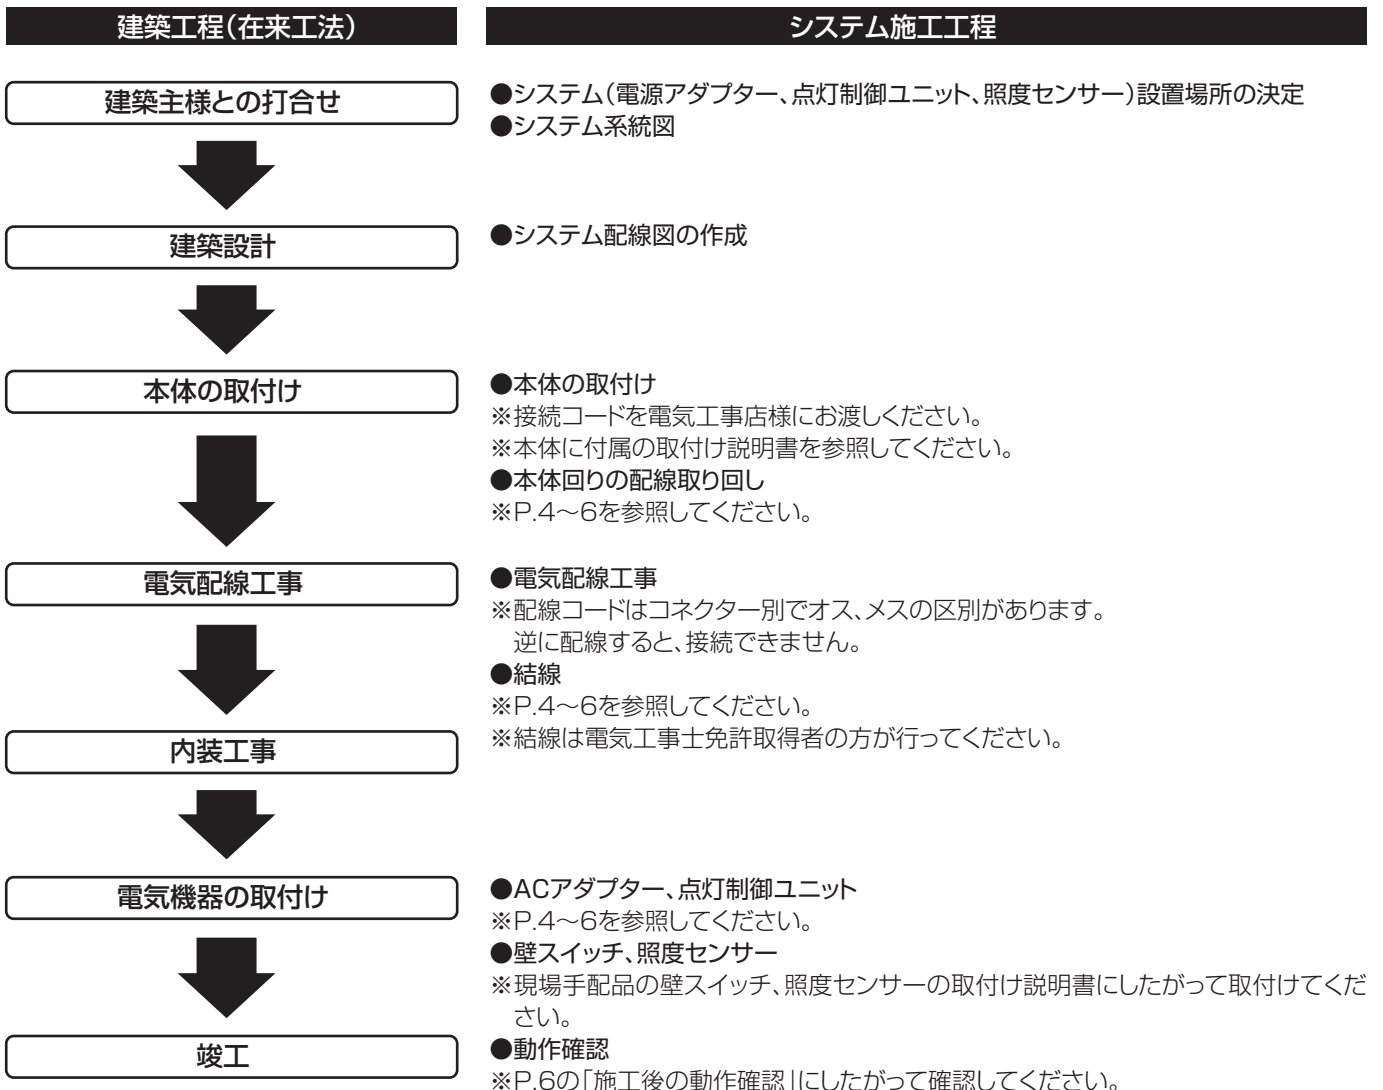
建築工程(在来工法)

建築主様との打合せ

建築設計

本体の取付け

電気配線工事

内装工事

電気機器の取付け

竣工

システム施工工程

●システム(電源アダプター、点灯制御ユニット、照度センサー)設置場所の決定
●システム系統図

●システム配線図の作成

●本体の取付け
※接続コードを電気工事店様にお渡しください。
※本体に付属の取付け説明書を参照してください。
●本体回りの配線取り回し
※P.4~6を参照してください。

●電気配線工事
※配線コードはコネクター別でオス、メスの区別があります。
逆に配線すると、接続できません。
●結線
※P.4~6を参照してください。
※結線は電気工事士免許取得者の方が行ってください。

●ACアダプター、点灯制御ユニット
※P.4~6を参照してください。
●壁スイッチ、照度センサー
※現場手配品の壁スイッチ、照度センサーの取付け説明書にしたがって取付けてください。
●動作確認
※P.6の「施工後の動作確認」にしたがって確認してください。